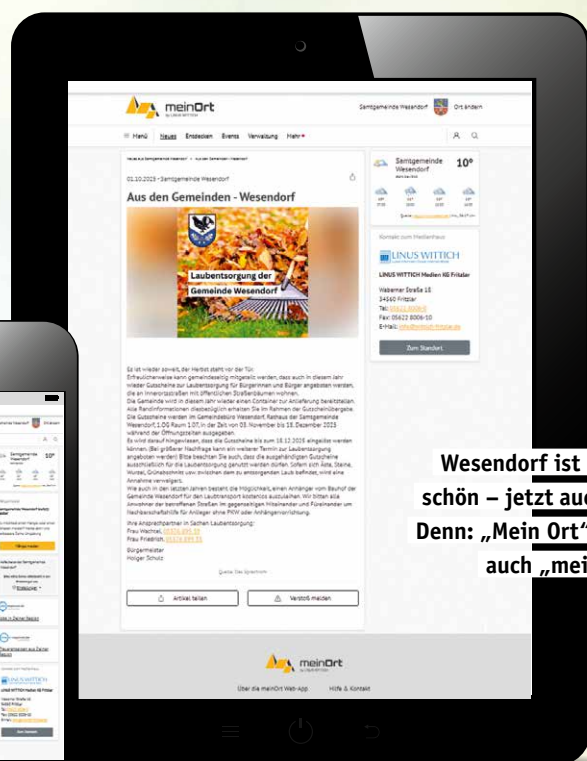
meinOrt by LINUS WITTICH

Samtgemeinde Wesendorf Ort ändern

Menü Neues Entdecken Events Verwaltung Mehr

Neues aus Samtgemeinde Wesendorf > Aus den Gemeinden - Wesendorf

01.10.2025 • Samtgemeinde Wesendorf

Aus den Gemeinden - Wesendorf

Laubentsorgung der Gemeinde Wesendorf

Es ist wieder soweit, der Herbst steht vor der Tür. Erfreulicherweise kann gemeindeseitig mitgeteilt werden, dass auch in diesem Jahr wieder Gutscheine zur Laubentsorgung für Bürgerinnen und Bürger angeboten werden, die an Innerortsstraßen mit öffentlichen Straßenbäumen wohnen.
Die Gemeinde wird in diesem Jahr wieder einen Container zur Anlieferung bereitstellen. Alle Randinformationen diesbezüglich erhalten Sie im Rahmen der Gutscheinübergabe.
Die Gutscheine werden im Gemeindebüro Wesendorf, Rathaus der Samtgemeinde Wesendorf, 1.OG Raum 1.07, in der Zeit vom 03. November bis 18. Dezember 2025 während der Öffnungszeiten ausgegeben.
Es wird darauf hingewiesen, dass die Gutscheine bis zum 18.12.2025 eingelöst werden können. (Bei größerer Nachfrage kann ein weiterer Termin zur Laubentsorgung angeboten werden!) Bitte beachten Sie auch, dass die ausgehändigten Gutscheine ausschließlich für die Laubentsorgung genutzt werden dürfen. Sofern sich Äste, Steine, Wurzel, Grünabschnitte usw. zwischen dem zu entsorgenden Laub befinden, wird eine Annahme verweigert.
Wie auch in den letzten Jahren besteht die Möglichkeit, einen Anhänger vom Bauhof der Gemeinde Wesendorf für den Laubtransport kostenlos auszuleihen. Wir bitten alle Anwohner der betroffenen Straßen im gegenseitigen Miteinander und Füreinander um Nachbarschaftshilfe für Anlieger ohne PKW oder Anhängervorrichtung.
Ihre Ansprechpartner in Sachen Laubentsorgung:
Frau Wachtel, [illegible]
Frau Friedrich, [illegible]
Bürgermeister
Holger Schulz

Quelle: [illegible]

Artikel teilen Verstoß melden

Samtgemeinde Wesendorf 10°

Kontakt zum Medienhaus

LINUS WITTICH

LINUS WITTICH Medien KG Fritzlar
Waberner Straße 18
34560 Fritzlar
Tel: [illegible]
Fax: 05622 8006-10
E-Mail: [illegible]

Zum Standort

meinOrt by LINUS WITTICH

Über die meinOrt Web-App Hilfe & Kontakt

Wesendorf ist
schön – jetzt au
Denn: „Mein Ort“
auch „mei